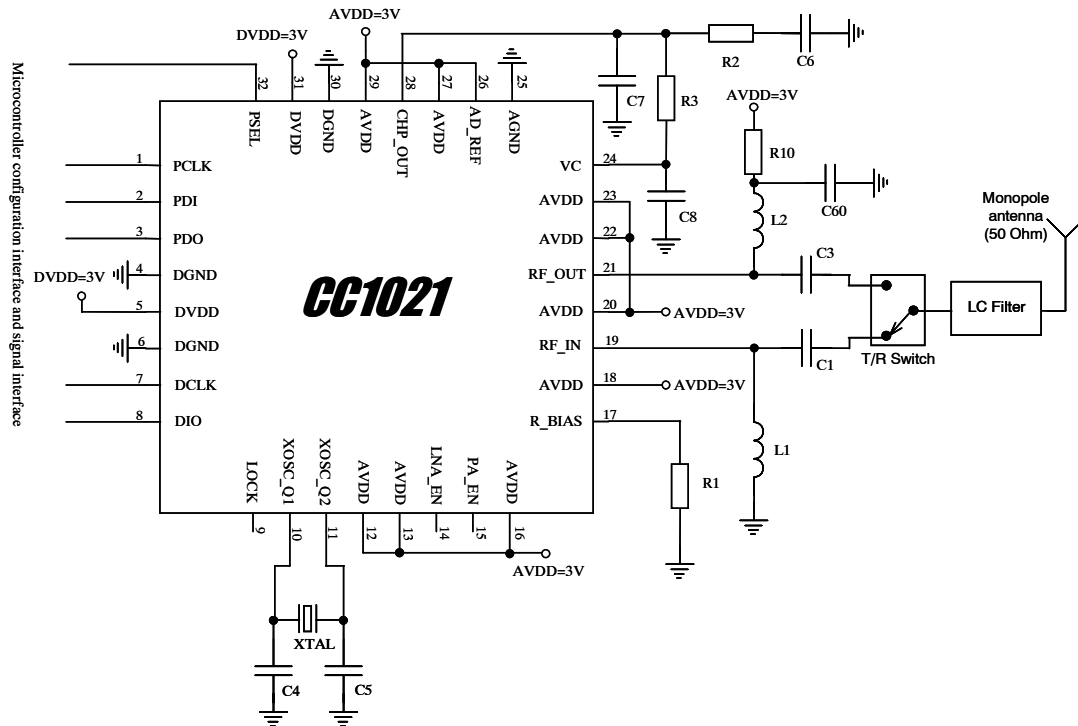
Microcontroller configuration interface and signal interface

DVDD=3V
AVDD=3V
32 PSEL
31 DVDD
30 DGND
29 AVDD
28 CHP_OUT
27 AVDD
26 AD_REF
25 AGND

R2
C6
C7
R3
AVDD=3V
R10
C60
C8
L2

1 PCLK
2 PDI
3 PDO
DVDD=3V
4 DGND
5 DVDD
6 DGND
7 DCLK
8 DIO

CC1021

VC 24
AVDD 23
AVDD 22
RF_OUT 21
AVDD 20
RF_IN 19
AVDD 18
R_BIAS 17

AVDD=3V
AVDD=3V
C3
C1
T/R Switch
LC Filter
Monopole antenna (50 Ohm)
L1
R1

LOCK 9
XOSC_Q1 10
XOSC_Q2 11
AVDD 12
AVDD 13
LNA_EN 14
PA_EN 15
AVDD 16
AVDD=3V

XTAL
C4
C5